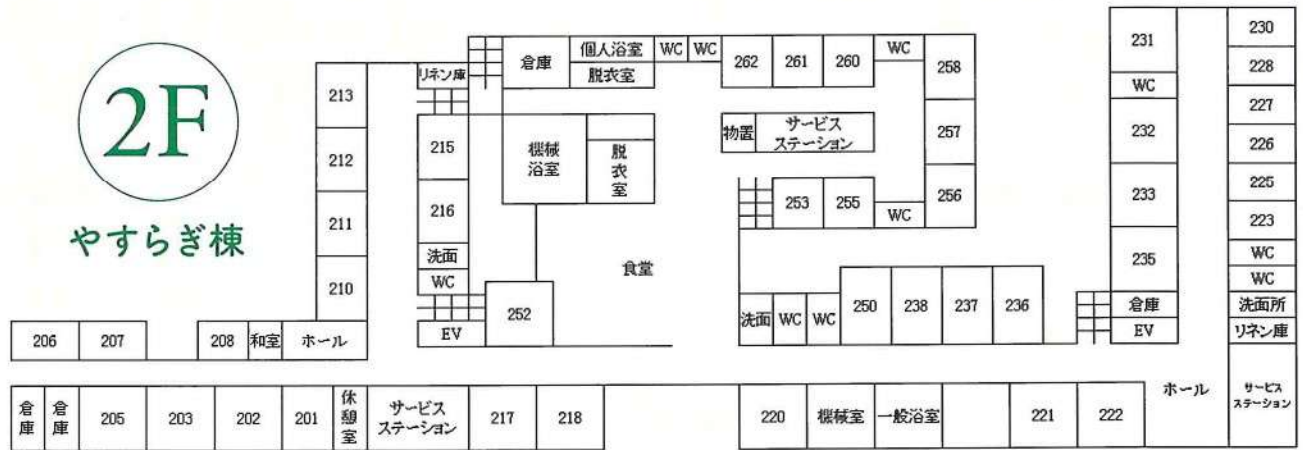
2F
やすらぎ棟

213
212
211
210
206
207
208
和室
ホール
リネン庫
215
216
洗面
WC
EV
252
倉庫
個人浴室
脱衣室
WC
WC
262
261
260
WC
258
機械浴室
脱衣室
物置
サービスステーション
257
253
255
WC
256
食堂
洗面
WC
WC
250
238
237
236
231
WC
232
233
235
倉庫
EV
230
228
227
226
225
223
WC
WC
洗面所
リネン庫
倉庫
倉庫
205
203
202
201
休憩室
サービスステーション
217
218
220
機械室
一般浴室
221
222
ホール
サービスステーション